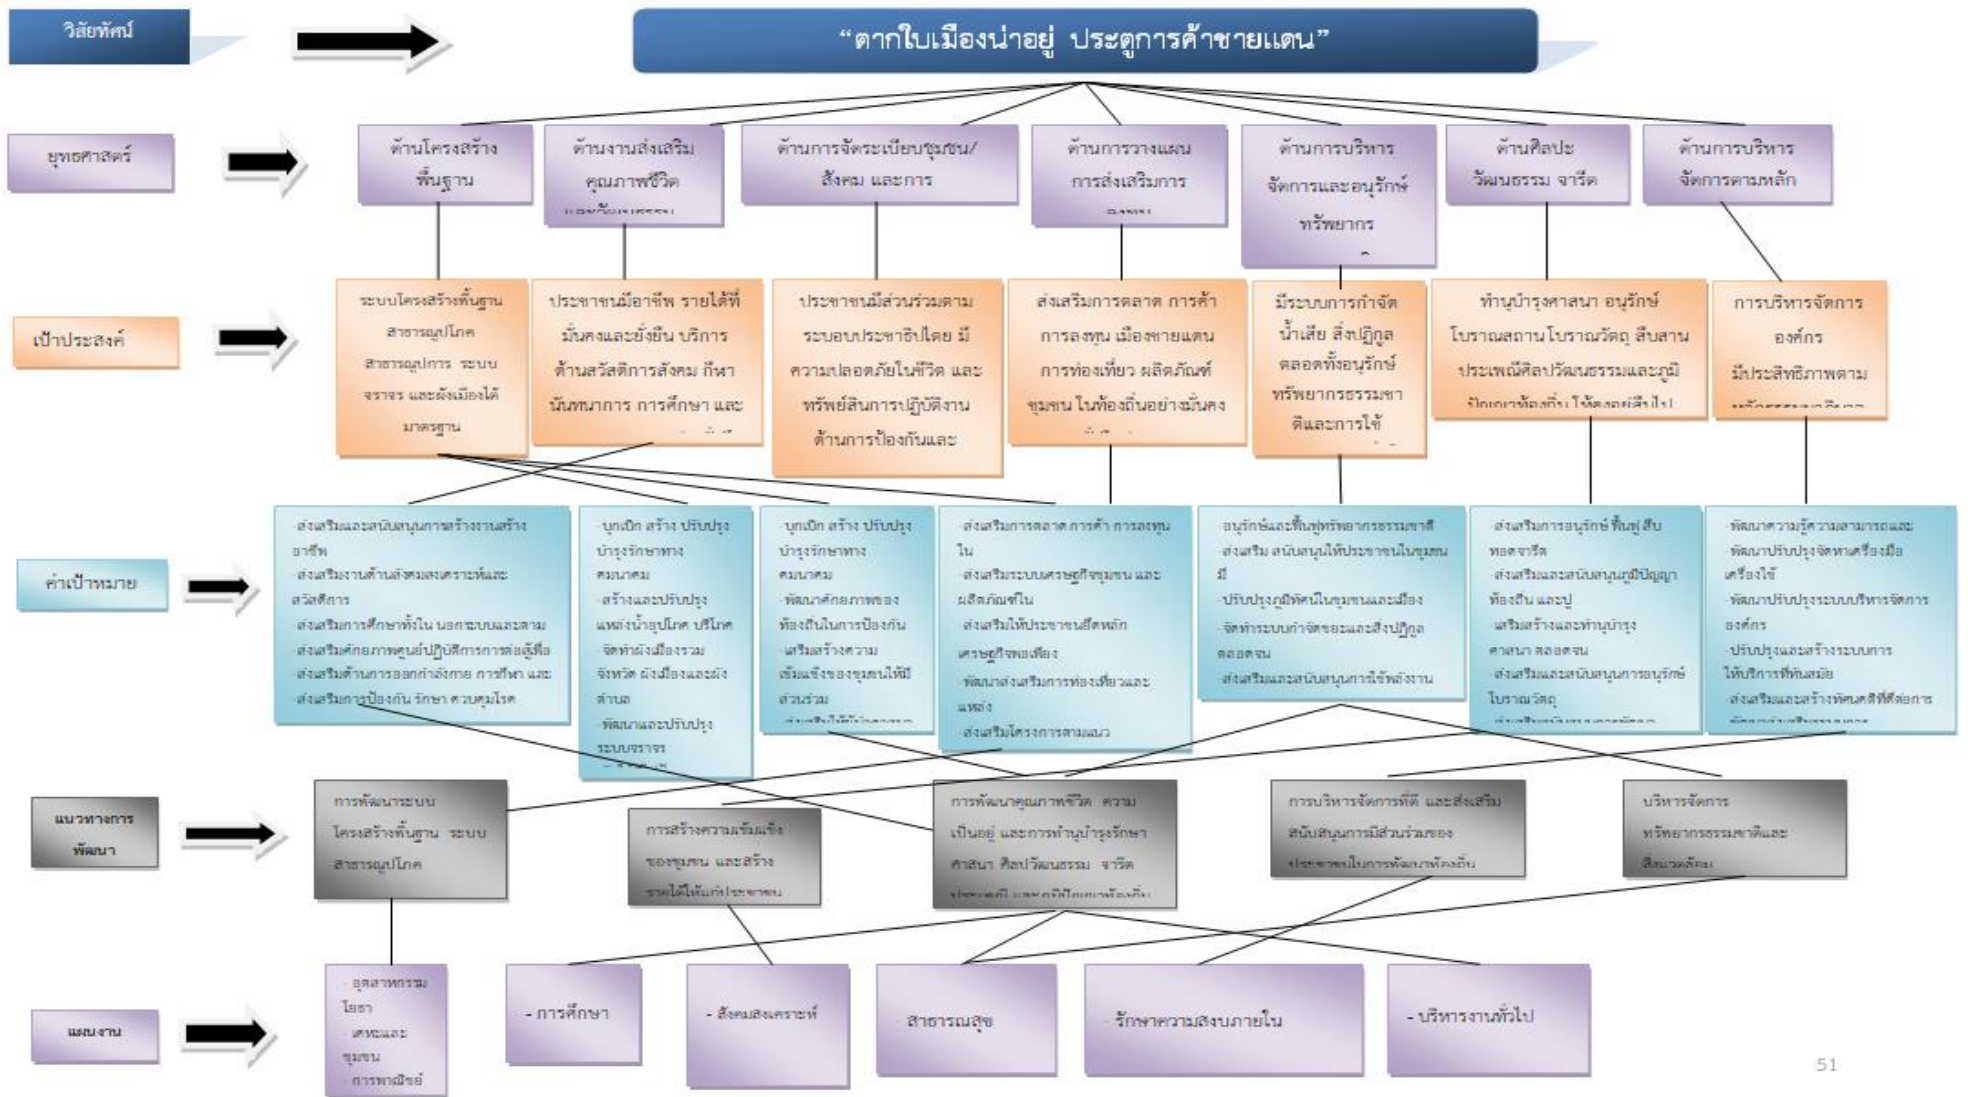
วิสัยทัศน์

"ตากใบเมืองน่าอยู่ ประตูการค้าชายแดน"

ยุทธศาสตร์

ด้านโครงสร้างพื้นฐาน

ด้านงานส่งเสริมคุณภาพชีวิต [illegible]

ด้านการจัดระเบียบชุมชน/สังคม และการ

ด้านการวางแผนการส่งเสริมการ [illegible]

ด้านการบริหารจัดการและอนุรักษ์ทรัพยากร

ด้านศิลปะวัฒนธรรม จารีต

ด้านการบริหารจัดการตามหลัก

เป้าประสงค์

ระบบโครงสร้างพื้นฐาน สาธารณูปโภค สาธารณูปการ ระบบจราจร และผังเมืองได้มาตรฐาน

ประชาชนมีอาชีพ รายได้ที่มั่นคงและยั่งยืน บริการด้านสวัสดิการสังคม กีฬา นันทนาการ การศึกษา และ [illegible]

ประชาชนมีส่วนร่วมตามระบอบประชาธิปไตย มีความปลอดภัยในชีวิต และทรัพย์สินการปฏิบัติงานด้านการป้องกันและ

ส่งเสริมการตลาด การค้า การลงทุน เมืองชายแดน การท่องเที่ยว ผลิตภัณฑ์ชุมชน ในท้องถิ่นอย่างมั่นคง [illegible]

มีระบบการกำจัดน้ำเสีย สิ่งปฏิกูล ตลอดทั้งอนุรักษ์ทรัพยากรธรรมชาติและการใช้ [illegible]

ทำนุบำรุงศาสนา อนุรักษ์โบราณสถานโบราณวัตถุ สืบสานประเพณีศิลปวัฒนธรรมและภูมิปัญญาท้องถิ่น ให้คงอยู่สืบไป

การบริหารจัดการองค์กร มีประสิทธิภาพตาม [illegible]

ค่าเป้าหมาย

-ส่งเสริมและสนับสนุนการสร้างงานสร้างอาชีพ
-ส่งเสริมงานด้านสังคมสงเคราะห์และสวัสดิการ
-ส่งเสริมการศึกษาทั้งใน นอกระบบและตาม
-ส่งเสริมศักยภาพศูนย์ปฏิบัติการการต่อสู้เพื่อ
-ส่งเสริมด้านการออกกำลังกาย การกีฬา และ
-ส่งเสริมการป้องกัน รักษา ควบคุมโรค

-บุกเบิก สร้าง ปรับปรุง บำรุงรักษาทางคมนาคม
-สร้างและปรับปรุงแหล่งน้ำอุปโภค บริโภค
-จัดทำผังเมืองรวมจังหวัด ผังเมืองและผังตำบล
-พัฒนาและปรับปรุงระบบจราจร
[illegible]

-บุกเบิก สร้าง ปรับปรุง บำรุงรักษาทางคมนาคม
-พัฒนาศักยภาพของท้องถิ่นในการป้องกัน
-เสริมสร้างความเข้มแข็งของชุมชนให้มีส่วนร่วม
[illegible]

-ส่งเสริมการตลาด การค้า การลงทุนใน
-ส่งเสริมระบบเศรษฐกิจชุมชน และผลิตภัณฑ์ใน
-ส่งเสริมให้ประชาชนยึดหลักเศรษฐกิจพอเพียง
-พัฒนาส่งเสริมการท่องเที่ยวและแหล่ง
-ส่งเสริมโครงการตามแนว

-อนุรักษ์และฟื้นฟูทรัพยากรธรรมชาติ
-ส่งเสริม สนับสนุนให้ประชาชนในชุมชนมี
-ปรับปรุงภูมิทัศน์ในชุมชนและเมือง
-จัดทำระบบกำจัดขยะและสิ่งปฏิกูลตลอดจน
-ส่งเสริมและสนับสนุนการใช้พลังงาน

-ส่งเสริมการอนุรักษ์ ฟื้นฟู สืบทอดจารีต
-ส่งเสริมและสนับสนุนภูมิปัญญาท้องถิ่น และปู
-เสริมสร้างและทำนุบำรุงศาสนา ตลอดจน
-ส่งเสริมและสนับสนุนการอนุรักษ์โบราณวัตถุ
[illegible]

-พัฒนาความรู้ความสามารถและ
-พัฒนาปรับปรุงจัดหาเครื่องมือเครื่องใช้
-พัฒนาปรับปรุงระบบบริหารจัดการองค์กร
-ปรับปรุงและสร้างระบบการให้บริการที่ทันสมัย
-ส่งเสริมและสร้างทัศนคติที่ดีต่อการ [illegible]

แนวทางการพัฒนา

การพัฒนาระบบโครงสร้างพื้นฐาน ระบบสาธารณูปโภค

การสร้างความเข้มแข็งของชุมชน และสร้างรายได้ให้แก่ประชาชน

การพัฒนาคุณภาพชีวิต ความเป็นอยู่ และการทำนุบำรุงรักษาศาสนา ศิลปวัฒนธรรม จารีต ประเพณี และภูมิปัญญาท้องถิ่น

การบริหารจัดการที่ดี และส่งเสริมสนับสนุนการมีส่วนร่วมของประชาชนในการพัฒนาท้องถิ่น

บริหารจัดการทรัพยากรธรรมชาติและสิ่งแวดล้อม

แผนงาน

- อุตสาหกรรมโยธา
- เคหะและชุมชน
- การพาณิชย์

- การศึกษา

- สังคมสงเคราะห์

- สาธารณสุข

- รักษาความสงบภายใน

- บริหารงานทั่วไป

51